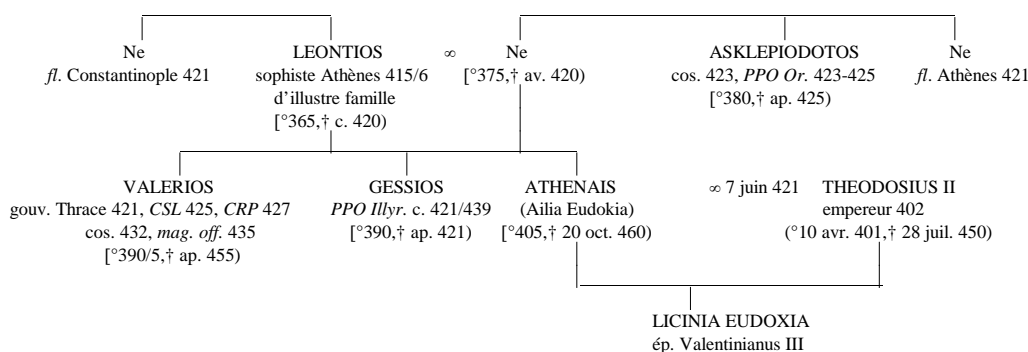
Ne
*fl*. Constantinople 421

LEONTIOS
sophiste Athènes 415/6
d'illustre famille
[°365,† c. 420)

∞

Ne
[°375,† av. 420)

ASKLEPIODOTOS
cos. 423, *PPO Or*. 423-425
[°380,† ap. 425)

Ne
*fl*. Athènes 421

VALERIOS
gouv. Thrace 421, *CSL* 425, *CRP* 427
cos. 432, *mag. off*. 435
[°390/5,† ap. 455)

GESSIOS
*PPO Illyr*. c. 421/439
[°390,† ap. 421)

ATHENAIS
(Ailia Eudokia)
[°405,† 20 oct. 460)

∞ 7 juin 421

THEODOSIUS II
empereur 402
(°10 avr. 401,† 28 juil. 450)

LICINIA EUDOXIA
ép. Valentinianus III